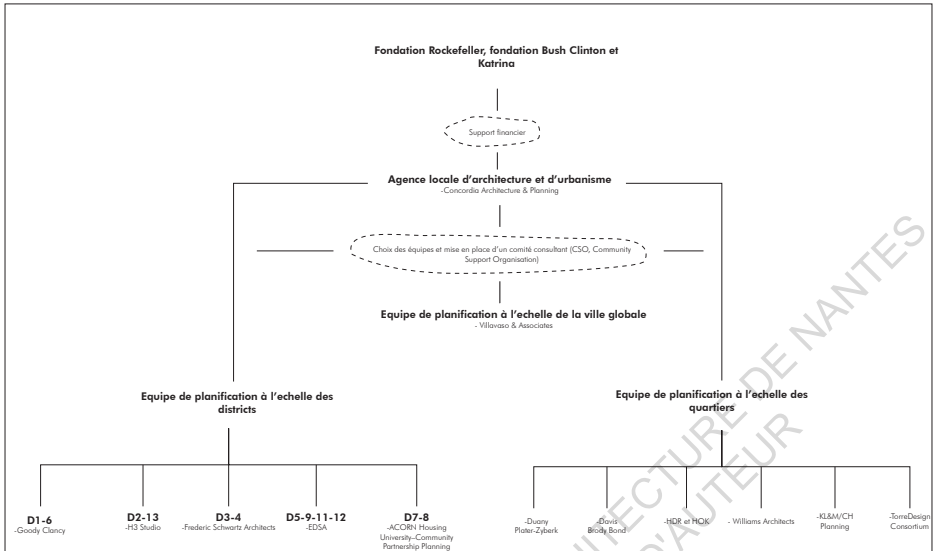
Fondation Rockefeller, fondation Bush Clinton et Katrina

Support financier

Agence locale d'architecture et d'urbanisme
-Concordia Architecture & Planning

Choix des équipes et mise en place d'un comité consultant (CSO, Community Support Organisation)

Equipe de planification à l'echelle de la ville globale
- Villavaso & Associates

Equipe de planification à l'echelle des districts

Equipe de planification à l'echelle des quartiers

D1-6
-Goody Clancy

D2-13
-H3 Studio

D3-4
-Frederic Schwartz Architects

D5-9-11-12
-EDSA

D7-8
-ACORN Housing University–Community Partnership Planning

-Duany Plater-Zyberk

-Davis Brody Bond

-HDR et HOK

- Williams Architects

-KL&M/CH Planning

-TorreDesign Consortium

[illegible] ARCHITECTURE DE NANTES
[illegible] D'AUTEUR